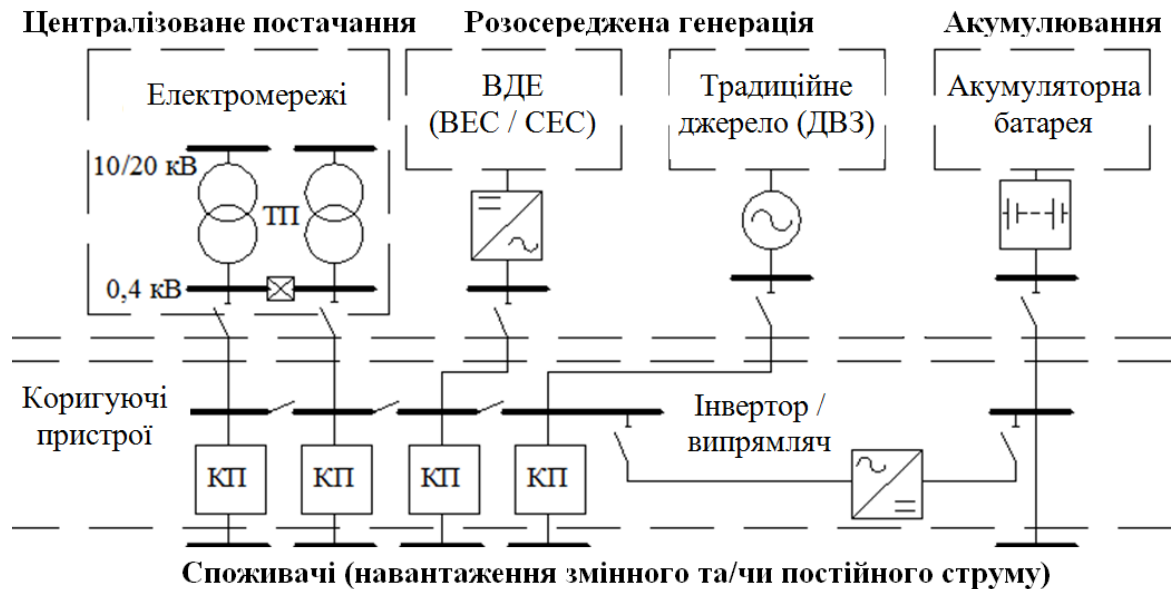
Централізоване постачання
Розосереджена генерація
Акумулювання

Електромережі
10/20 кВ
ТП
0,4 кВ

ВДЕ (ВЕС / СЕС)

Традиційне джерело (ДВЗ)

Акумуляторна батарея

Коригуючі пристрої

Інвертор / випрямляч

КП
КП
КП
КП

Споживачі (навантаження змінного та/чи постійного струму)